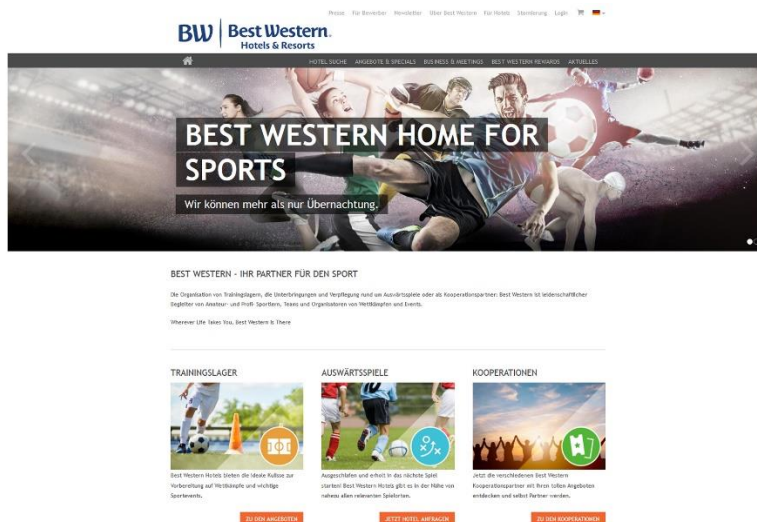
Presse Für Bewerber Newsletter Über Best Western Für Hotels Stornierung Login

BW Best Western. Hotels & Resorts

HOTEL SUCHE ANGEBOTE & SPECIALS BUSINESS & MEETINGS BEST WESTERN REWARDS AKTUELLES

BEST WESTERN HOME FOR SPORTS

Wir können mehr als nur Übernachtung.

BEST WESTERN - IHR PARTNER FÜR DEN SPORT

Die Organisation von Trainingslagern, die Unterbringungen und Verpflegung rund um Auswärtsspiele oder als Kooperationspartner: Best Western ist leidenschaftlicher Begleiter von Amateur- und Profi Sportlern, Teams und Organisatoren von Wettkämpfen und Events.

Wherever Life Takes You, Best Western Is There

TRAININGSLAGER

Best Western Hotels bieten die ideale Kulisse zur Vorbereitung auf Wettkämpfe und wichtige Sportevents.

ZU DEN ANGEBOTEN

AUSWÄRTSSPIELE

Ausgeschlafen und erholt in das nächste Spiel starten! Best Western Hotels gibt es in der Nähe von nahezu allen relevanten Spielorten.

JETZT HOTEL ANFRAGEN

KOOPERATIONEN

Jetzt die verschiedenen Best Western Kooperationspartner mit ihren tollen Angeboten entdecken und selbst Partner werden.

ZU DEN KOOPERATIONEN